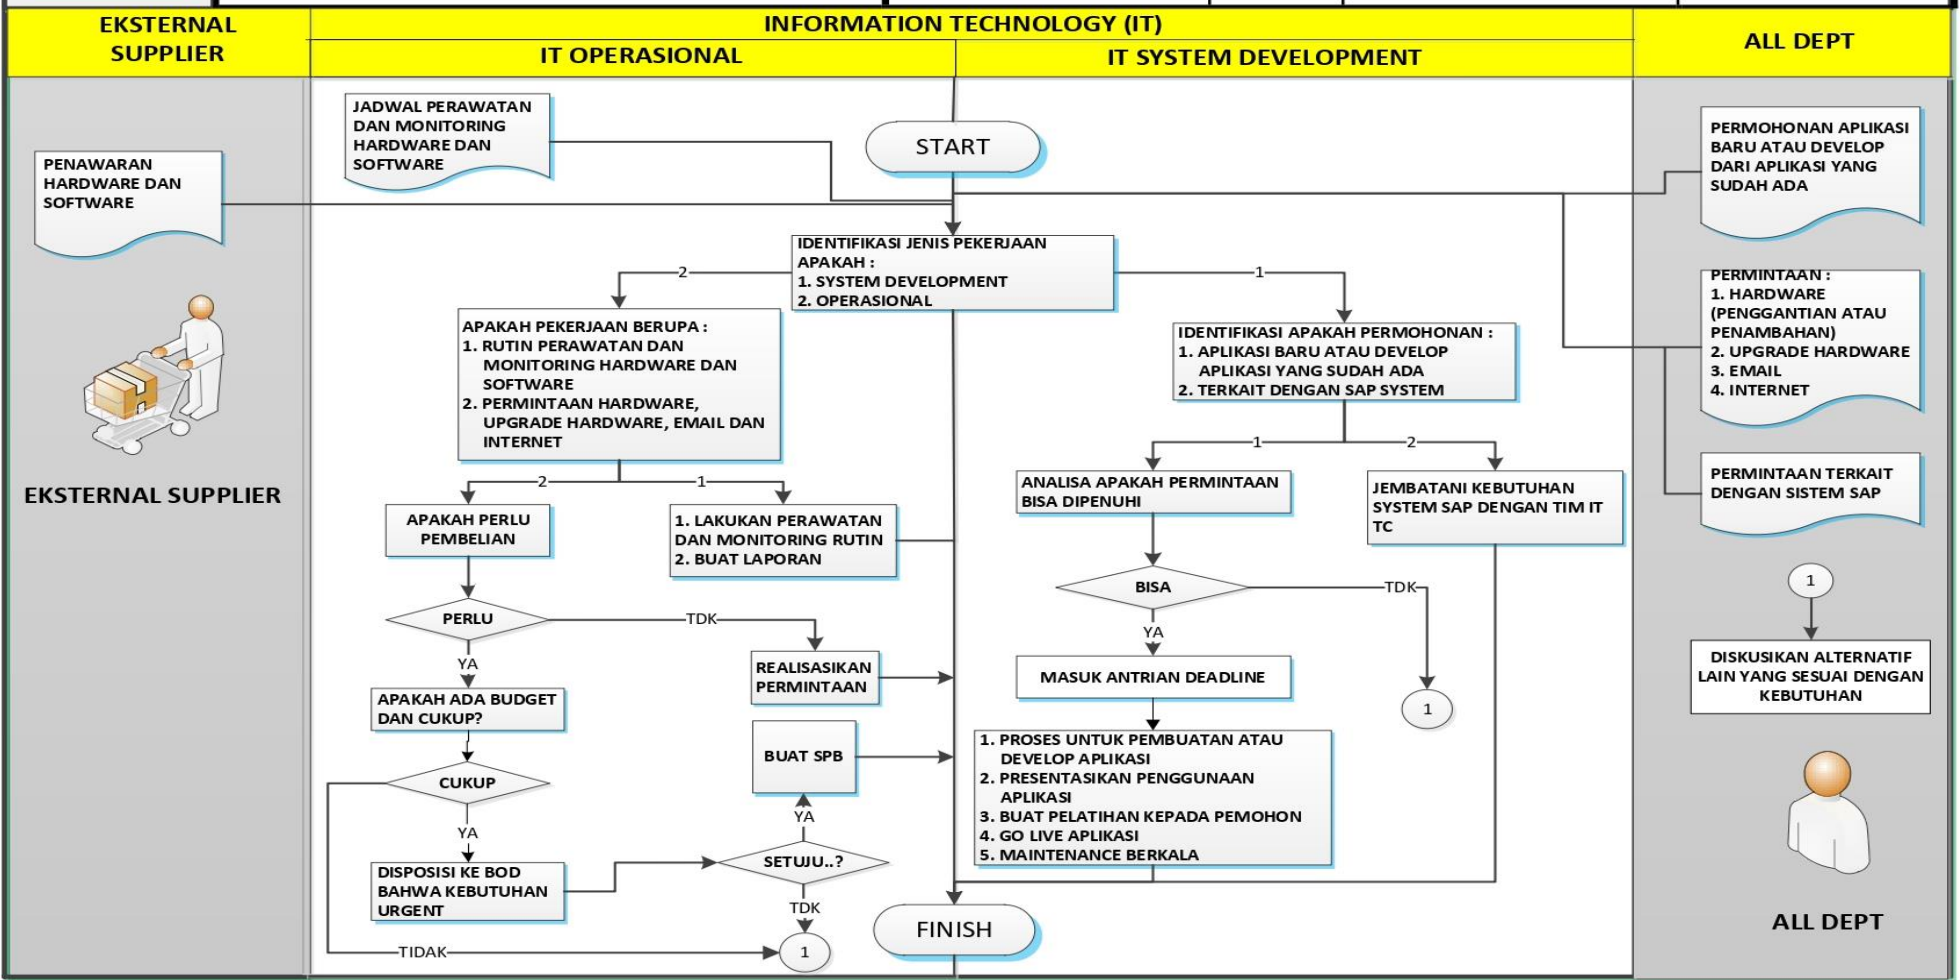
| EKSTERNAL SUPPLIER | INFORMATION TECHNOLOGY (IT) | | ALL DEPT |
|---|---|---|---|
| | IT OPERASIONAL | IT SYSTEM DEVELOPMENT | |

PENAWARAN HARDWARE DAN SOFTWARE

EKSTERNAL SUPPLIER

JADWAL PERAWATAN DAN MONITORING HARDWARE DAN SOFTWARE

START

IDENTIFIKASI JENIS PEKERJAAN APAKAH :
1. SYSTEM DEVELOPMENT
2. OPERASIONAL

2

1

APAKAH PEKERJAAN BERUPA :
1. RUTIN PERAWATAN DAN MONITORING HARDWARE DAN SOFTWARE
2. PERMINTAAN HARDWARE, UPGRADE HARDWARE, EMAIL DAN INTERNET

2

1

APAKAH PERLU PEMBELIAN

1. LAKUKAN PERAWATAN DAN MONITORING RUTIN
2. BUAT LAPORAN

PERLU

TDK

YA

REALISASIKAN PERMINTAAN

APAKAH ADA BUDGET DAN CUKUP?

BUAT SPB

CUKUP

YA

YA

DISPOSISI KE BOD BAHWA KEBUTUHAN URGENT

SETUJU..?

TDK

TIDAK

1

FINISH

IDENTIFIKASI APAKAH PERMOHONAN :
1. APLIKASI BARU ATAU DEVELOP APLIKASI YANG SUDAH ADA
2. TERKAIT DENGAN SAP SYSTEM

1

2

ANALISA APAKAH PERMINTAAN BISA DIPENUHI

JEMBATANI KEBUTUHAN SYSTEM SAP DENGAN TIM IT TC

BISA

TDK

YA

MASUK ANTRIAN DEADLINE

1

1. PROSES UNTUK PEMBUATAN ATAU DEVELOP APLIKASI
2. PRESENTASIKAN PENGGUNAAN APLIKASI
3. BUAT PELATIHAN KEPADA PEMOHON
4. GO LIVE APLIKASI
5. MAINTENANCE BERKALA

PERMOHONAN APLIKASI BARU ATAU DEVELOP DARI APLIKASI YANG SUDAH ADA

PERMINTAAN :
1. HARDWARE (PENGGANTIAN ATAU PENAMBAHAN)
2. UPGRADE HARDWARE
3. EMAIL
4. INTERNET

PERMINTAAN TERKAIT DENGAN SISTEM SAP

1

DISKUSIKAN ALTERNATIF LAIN YANG SESUAI DENGAN KEBUTUHAN

ALL DEPT